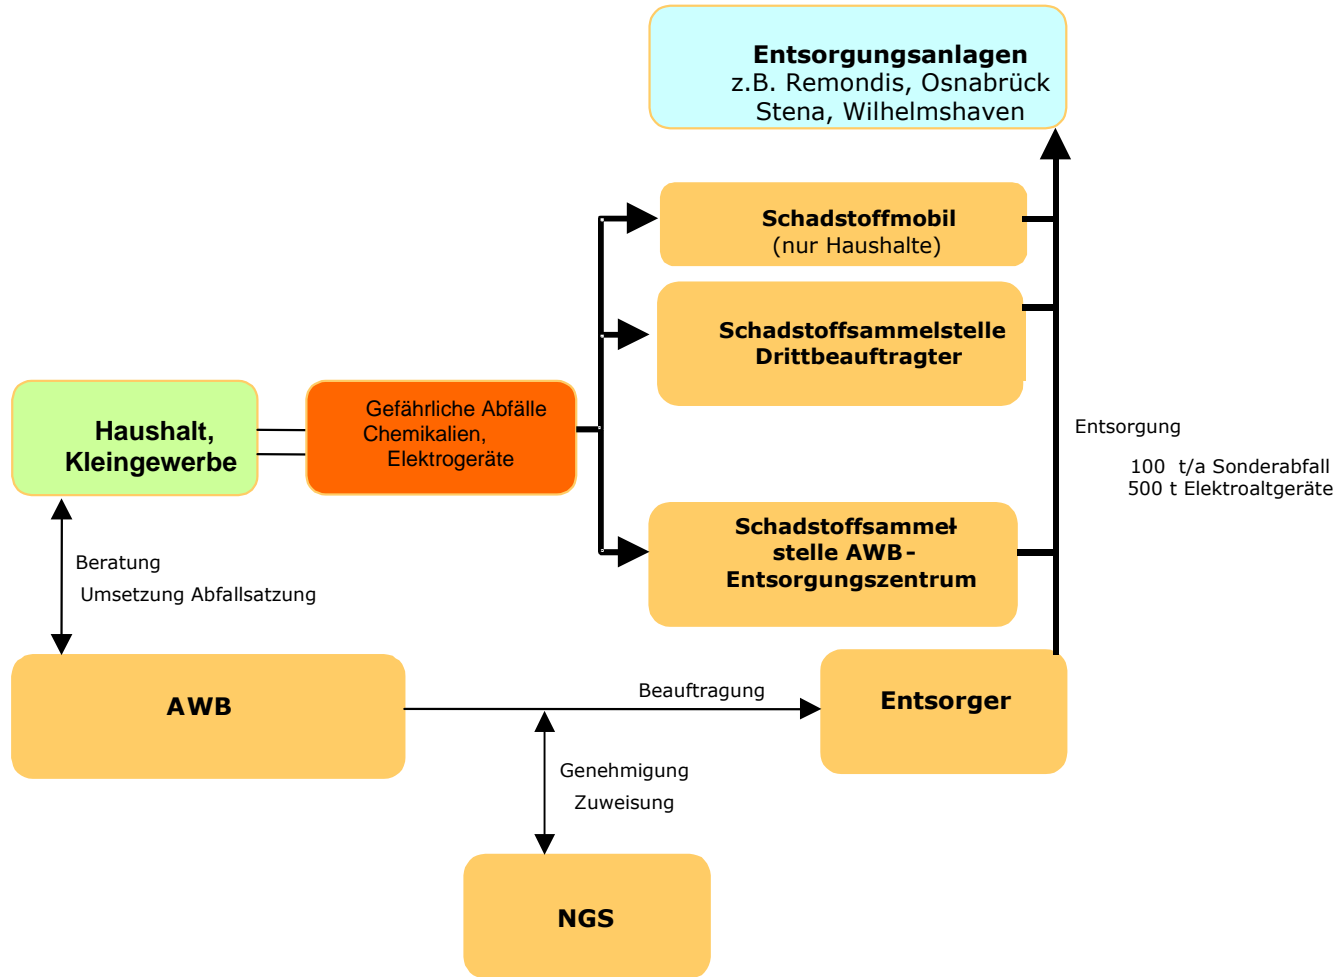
Entsorgungsanlagen
z.B. Remondis, Osnabrück
Stena, Wilhelmshaven

Schadstoffmobil
(nur Haushalte)

Schadstoffsammelstelle
Drittbeauftragter

Haushalt,
Kleingewerbe

Gefährliche Abfälle
Chemikalien,
Elektrogeräte

Entsorgung

100 t/a Sonderabfall
500 t Elektroaltgeräte

Schadstoffsammelstelle AWB-
Entsorgungszentrum

Beratung
Umsetzung Abfallsatzung

AWB

Beauftragung

Entsorger

Genehmigung
Zuweisung

NGS